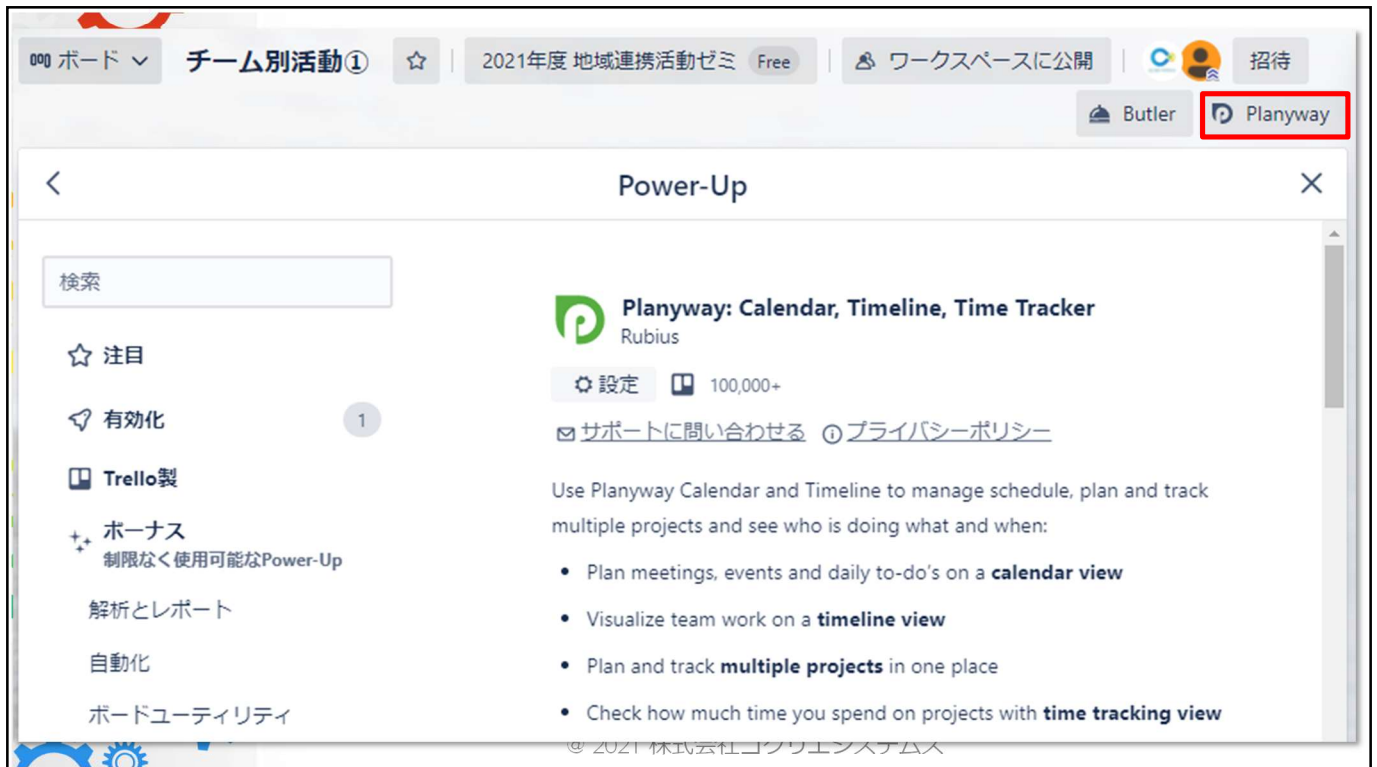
ボード チーム別活動① 2021年度 地域連携活動ゼミ Free ワークスペースに公開 招待

Butler Planyway

Power-Up

検索

注目

有効化 1

Trello製

ボーナス
制限なく使用可能なPower-Up

解析とレポート

自動化

ボードユーティリティ

Planyway: Calendar, Timeline, Time Tracker
Rubius

設定 100,000+

サポートに問い合わせる プライバシーポリシー

Use Planyway Calendar and Timeline to manage schedule, plan and track multiple projects and see who is doing what and when:

- Plan meetings, events and daily to-do's on a **calendar view**
- Visualize team work on a **timeline view**
- Plan and track **multiple projects** in one place
- Check how much time you spend on projects with **time tracking view**

@ 2021 株式会社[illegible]